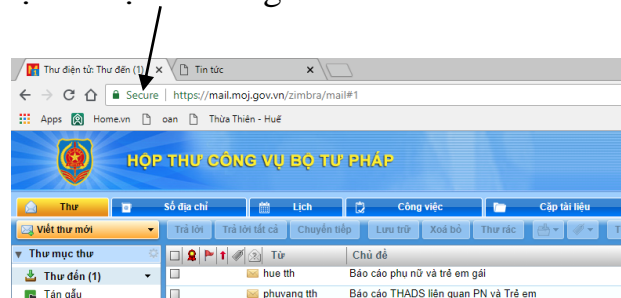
Thư điện tử: Thư đến (1) ×
Tin tức ×
Secure | https://mail.moj.gov.vn/zimbra/mail#1
Apps Home.vn oan Thừa Thiên - Huế
HỘP THƯ CÔNG VỤ BỘ TƯ PHÁP
Thư
Sổ địa chỉ
Lịch
Công việc
Cặp tài liệu
Viết thư mới
Trả lời
Trả lời tất cả
Chuyển tiếp
Lưu trữ
Xoá bỏ
Thư rác
Thư mục thư
Thư đến (1)
Tán gẫu
Từ
Chủ đề
hue tth
Báo cáo phụ nữ và trẻ em gái
phuong tth
Báo cáo THADS liên quan PN và Trẻ em